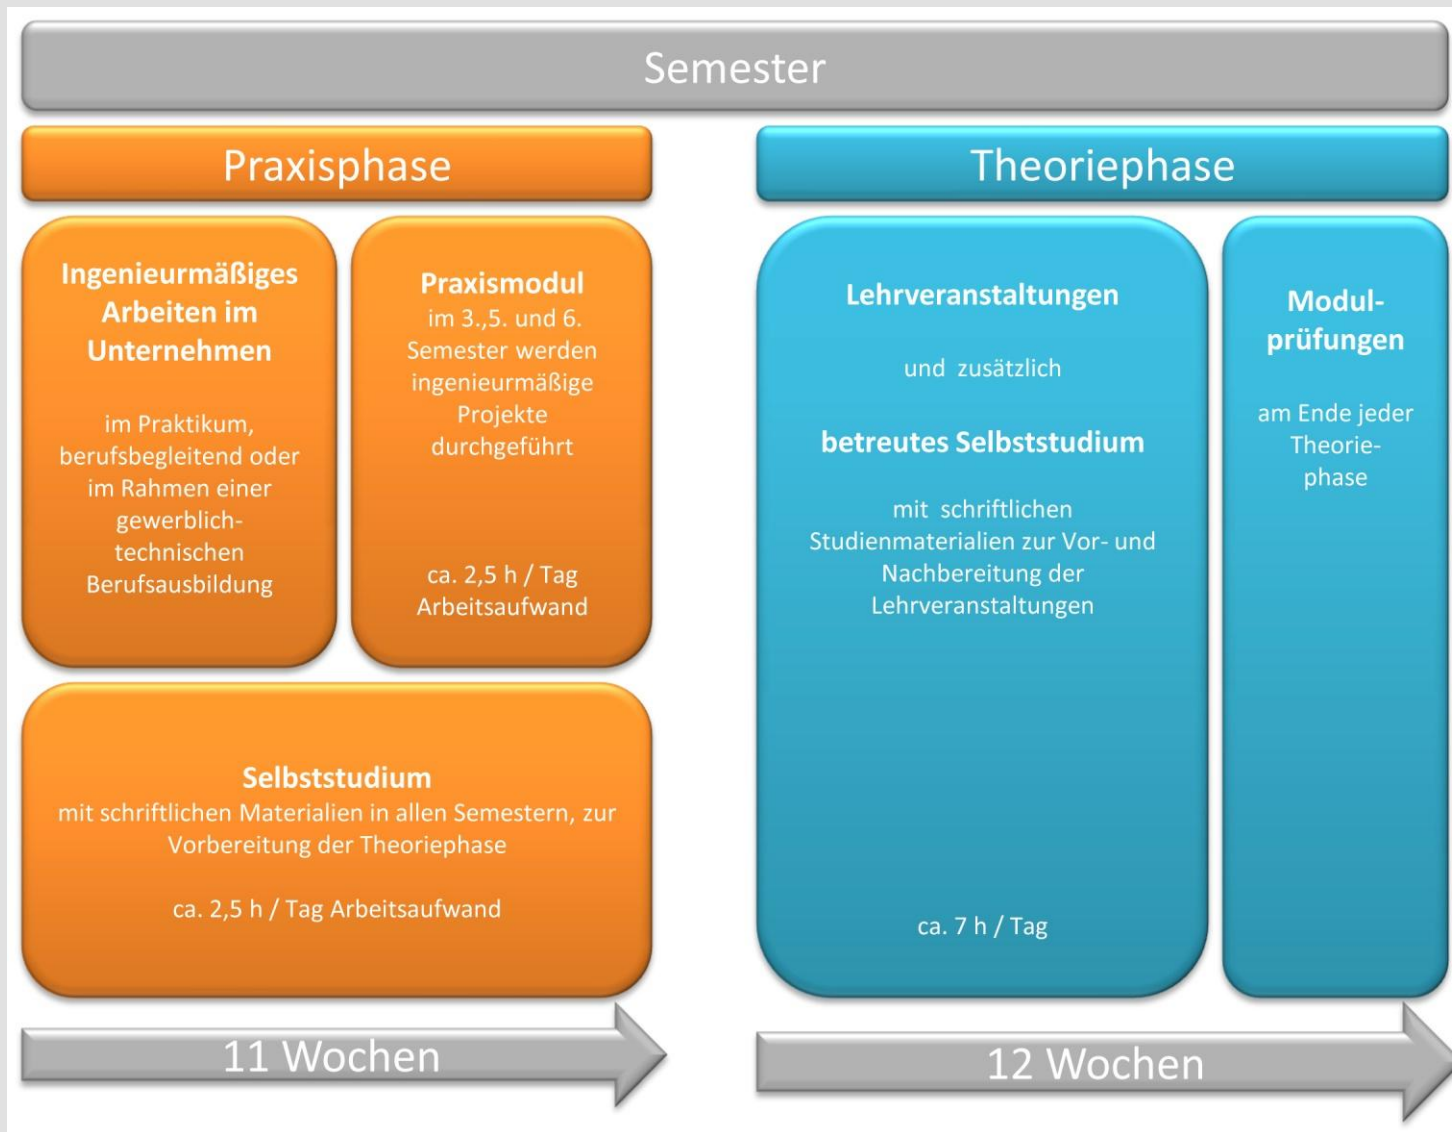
Semester

Praxisphase

Ingenieurmäßiges Arbeiten im Unternehmen

im Praktikum, berufsbegleitend oder im Rahmen einer gewerblich-technischen Berufsausbildung

Praxismodul
im 3.,5. und 6. Semester werden ingenieurmäßige Projekte durchgeführt

ca. 2,5 h / Tag Arbeitsaufwand

Selbststudium
mit schriftlichen Materialien in allen Semestern, zur Vorbereitung der Theoriephase

ca. 2,5 h / Tag Arbeitsaufwand

11 Wochen

Theoriephase

Lehrveranstaltungen

und zusätzlich

betreutes Selbststudium

mit schriftlichen Studienmaterialien zur Vor- und Nachbereitung der Lehrveranstaltungen

ca. 7 h / Tag

Modulprüfungen

am Ende jeder Theoriephase

12 Wochen